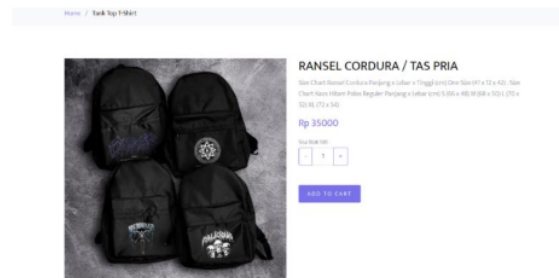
Home / Tank Top T-Shirt

RANSEL CORDURA / TAS PRIA

Size Chart Ransel Cordura Panjang x Lebar x Tinggi (cm) One Size (41 x 13 x 42). Size Chart Kaos Hitam Polos Reguler Panjang x Lebar (cm) S (66 x 48) M (68 x 50) L (70 x 52) XL (72 x 54)

Rp 35000

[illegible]

- 1 +

ADD TO CART